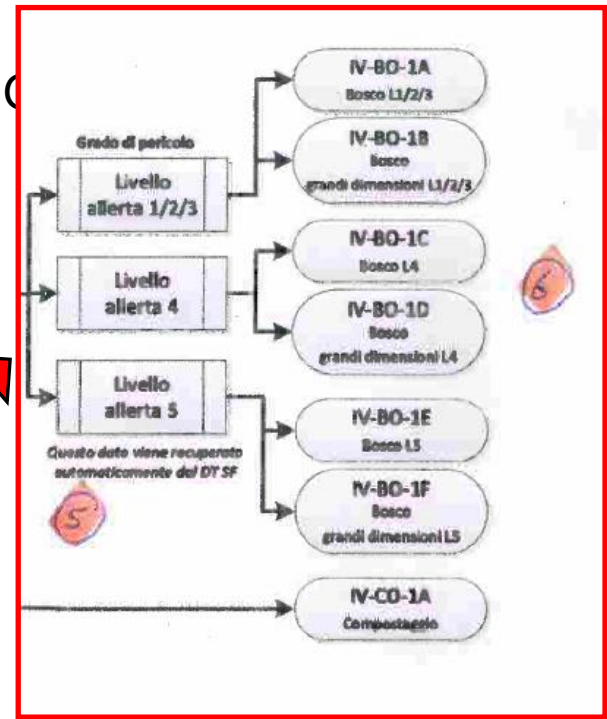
Grado di pericolo

Livello allerta 1/2/3

Livello allerta 4

Livello allerta 5

Questo dato viene recuperato automaticamente dal DT SF

5

IV-BO-1A
Bosco L1/2/3

IV-BO-1B
Bosco grandi dimensioni L1/2/3

IV-BO-1C
Bosco L4

IV-BO-1D
Bosco grandi dimensioni L4

IV-BO-1E
Bosco L5

IV-BO-1F
Bosco grandi dimensioni L5

6

IV-CO-1A
Compostaggio